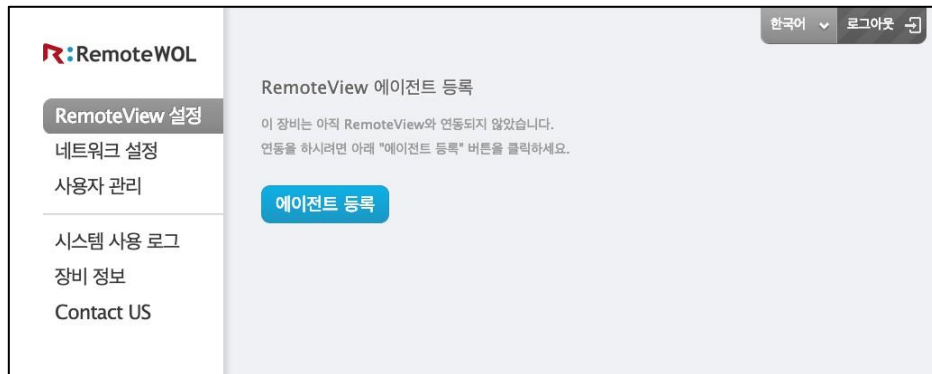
R:RemoteWOL

RemoteView 설정
네트워크 설정
사용자 관리

시스템 사용 로그
장비 정보
Contact US

한국어 로그아웃

RemoteView 에이전트 등록

이 장비는 아직 RemoteView와 연동되지 않았습니다.
연동을 하시려면 아래 "에이전트 등록" 버튼을 클릭하세요.

에이전트 등록